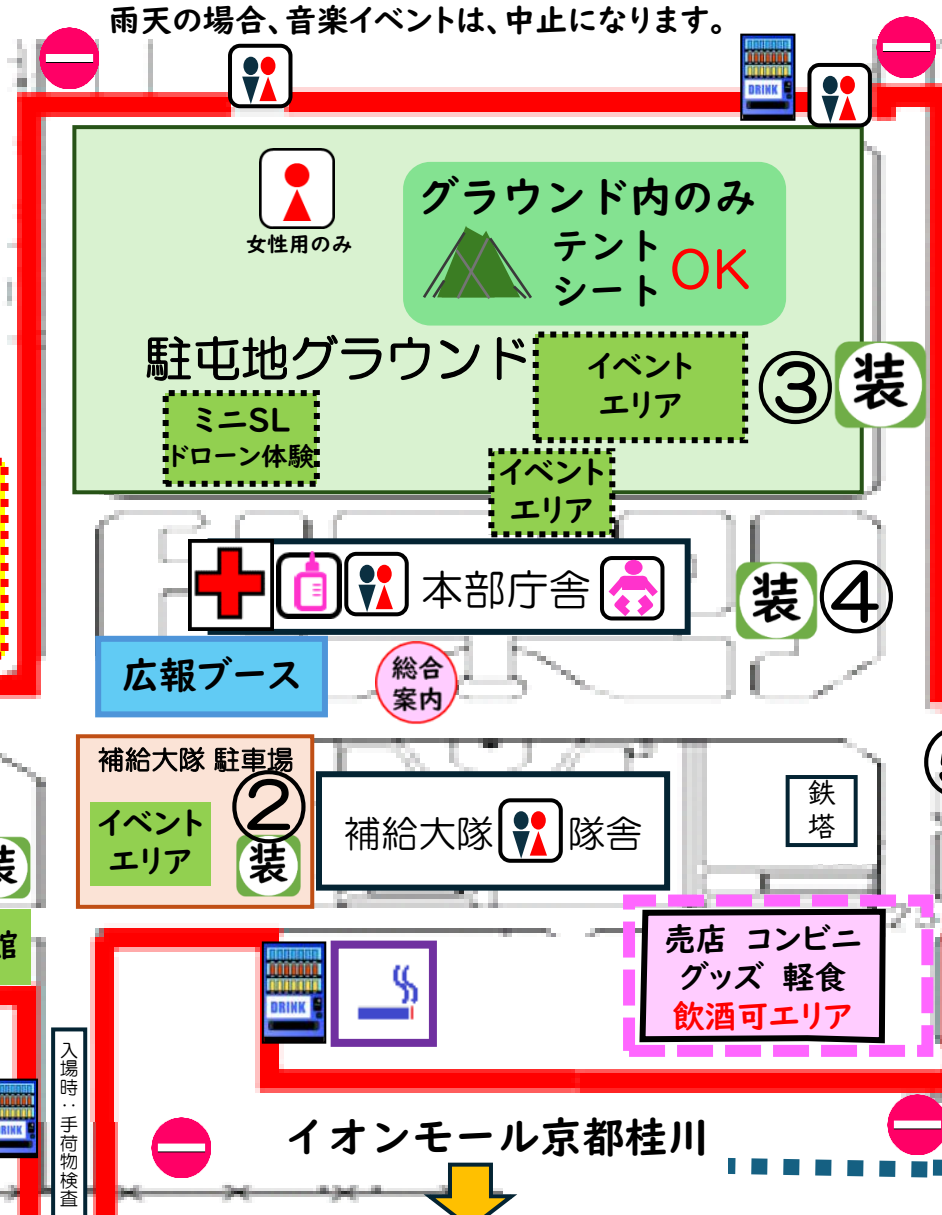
雨天の場合、音楽イベントは、中止になります。

女性用のみ

グラウンド内のみ
テント
シート
OK

駐屯地グラウンド

イベント
エリア

③ 装

ミニSL
ドローン体験

イベント
エリア

本部庁舎

装 ④

広報ブース

総合
案内

補給大隊 駐車場
②
イベント
エリア
装

補給大隊 隊舎

鉄
塔

装

館

DRINK

DRINK

売店 コンビニ
グッズ 軽食
飲酒可エリア

DRINK

入場時：手荷物検査

イオンモール京都桂川